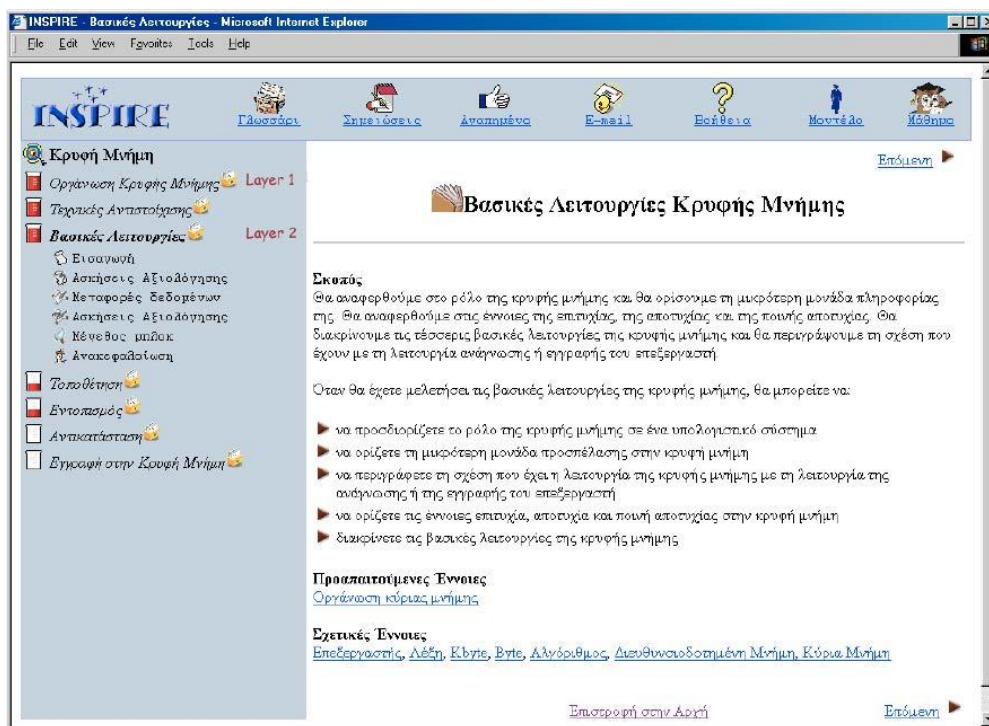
INSPIRE - Βασικές Λειτουργίες - Microsoft Internet Explorer

File Edit View Favorites Tools Help

INSPIRE

Γλωσσάρι Σημειώσεις Αναπημένα E-mail Βοήθεια Μοντέλο Μάθημα

Κρυφή Μνήμη

Οργάνωση Κρυφής Μνήμης Layer 1

Τεχνικές Αντιστοίχισης

Βασικές Λειτουργίες Layer 2

Εισαγωγή

Ασκήσεις Αξιολόγησης

Μεταφορές δεδομένων

Ασκήσεις Αξιολόγησης

Μέγεθος μπλοκ

Ανακεφαλαίωση

Τοποθέτηση

Εντοπισμός

Αντικατάσταση

Εγγραφή στην Κρυφή Μνήμη

Επόμενη

Βασικές Λειτουργίες Κρυφής Μνήμης

Σκοπός

Θα αναφερθούμε στο ρόλο της κρυφής μνήμης και θα ορίσουμε τη μικρότερη μονάδα πληροφορίας της. Θα αναφερθούμε στις έννοιες της επιτυχίας, της αποτυχίας και της ποινής αποτυχίας. Θα διακρίνουμε τις τέσσερις βασικές λειτουργίες της κρυφής μνήμης και θα περιγράψουμε τη σχέση που έχουν με τη λειτουργία ανάγνωσης ή εγγραφής του επεξεργαστή.

Όταν θα έχετε μελετήσει τις βασικές λειτουργίες της κρυφής μνήμης, θα μπορείτε να:

να προσδιορίζετε το ρόλο της κρυφής μνήμης σε ένα υπολογιστικό σύστημα

να ορίζετε τη μικρότερη μονάδα προσπέλασης στην κρυφή μνήμη

να περιγράφετε τη σχέση που έχει η λειτουργία της κρυφής μνήμης με τη λειτουργία της ανάγνωσης ή της εγγραφής του επεξεργαστή

να ορίζετε τις έννοιες επιτυχία, αποτυχία και ποινή αποτυχίας στην κρυφή μνήμη

διακρίνετε τις βασικές λειτουργίες της κρυφής μνήμης

Προαπαιτούμενες Έννοιες

Οργάνωση κύριας μνήμης

Σχετικές Έννοιες

Επεξεργαστής, Λέξη, Kbyte, Byte, Αλγόριθμος, Διευθυνσιοδοτημένη Μνήμη, Κύρια Μνήμη

Επιστροφή στην Αρχή

Επόμενη